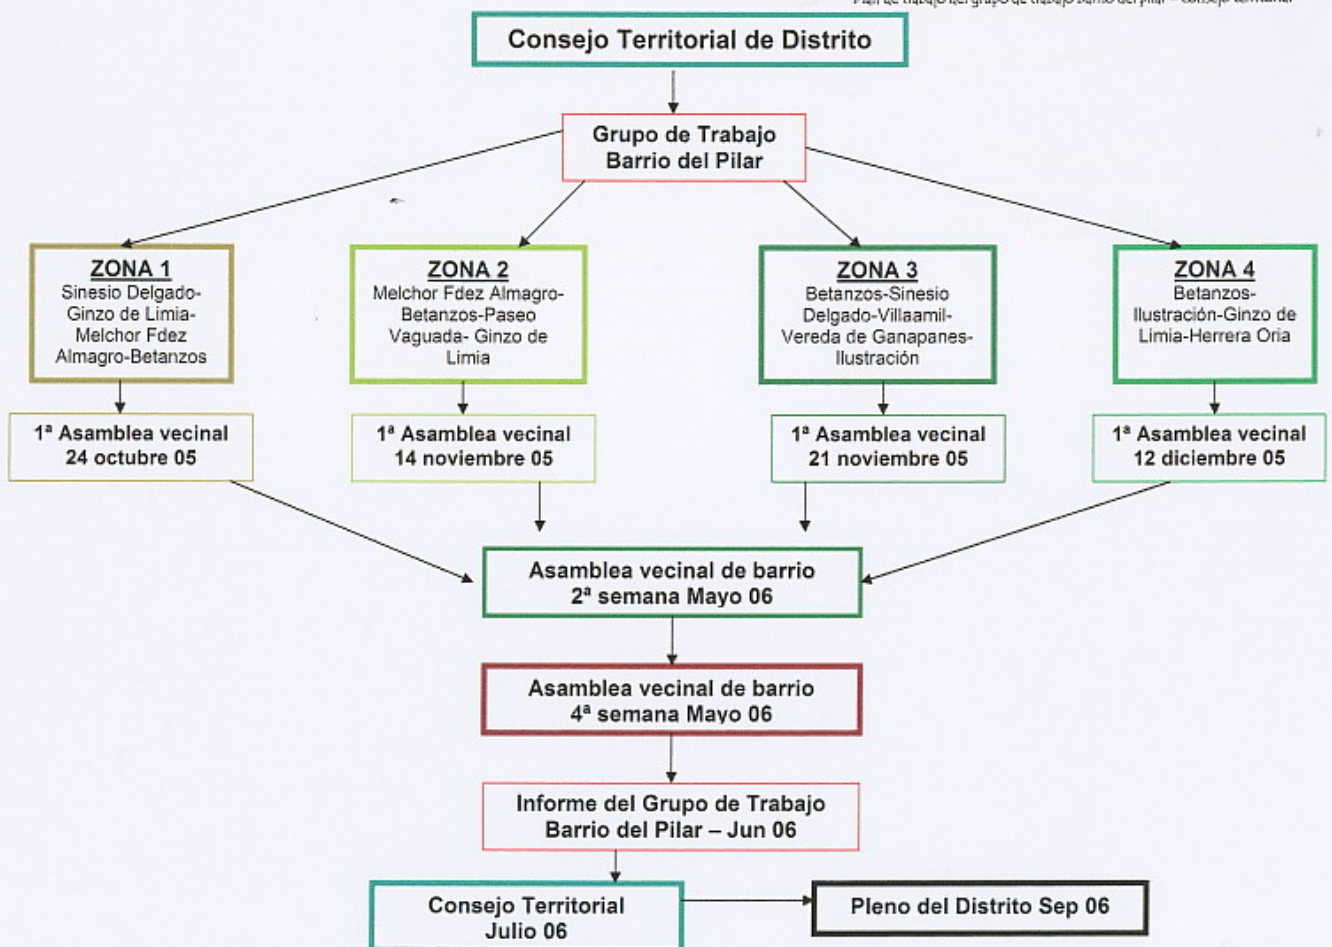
Plan de trabajo del grupo de trabajo barrio del pilar – consejo territorial

Consejo Territorial de Distrito

Grupo de Trabajo Barrio del Pilar

ZONA 1
Sinesio Delgado-Ginzo de Limia-Melchor Fdez Almagro-Betanzos

ZONA 2
Melchor Fdez Almagro-Betanzos-Paseo Vaguada- Ginzo de Limia

ZONA 3
Betanzos-Sinesio Delgado-Villaamil-Vereda de Ganapanes-Ilustración

ZONA 4
Betanzos-Ilustración-Ginzo de Limia-Herrera Oria

1ª Asamblea vecinal 24 octubre 05

1ª Asamblea vecinal 14 noviembre 05

1ª Asamblea vecinal 21 noviembre 05

1ª Asamblea vecinal 12 diciembre 05

Asamblea vecinal de barrio 2ª semana Mayo 06

Asamblea vecinal de barrio 4ª semana Mayo 06

Informe del Grupo de Trabajo Barrio del Pilar – Jun 06

Consejo Territorial Julio 06

Pleno del Distrito Sep 06